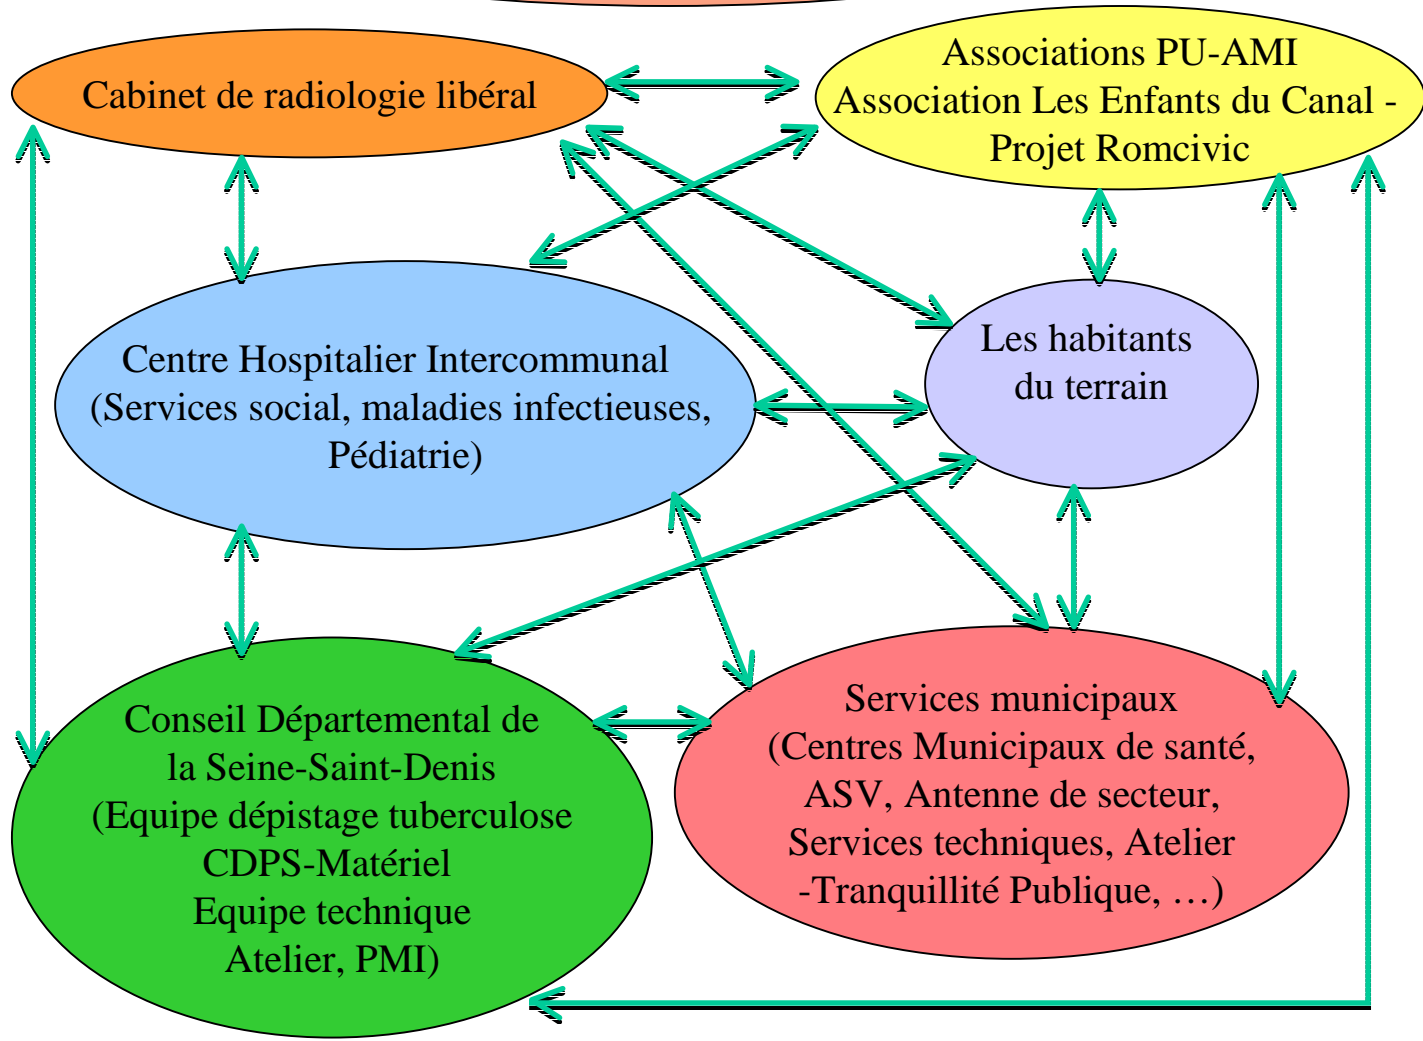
Cabinet de radiologie libéral

Associations PU-AMI
Association Les Enfants du Canal - Projet Romcivic

Centre Hospitalier Intercommunal (Services social, maladies infectieuses, Pédiatrie)

Les habitants du terrain

Conseil Départemental de la Seine-Saint-Denis (Equipe dépistage tuberculose CDPS-Matériel Equipe technique Atelier, PMI)

Services municipaux (Centres Municipaux de santé, ASV, Antenne de secteur, Services techniques, Atelier -Tranquillité Publique, …)